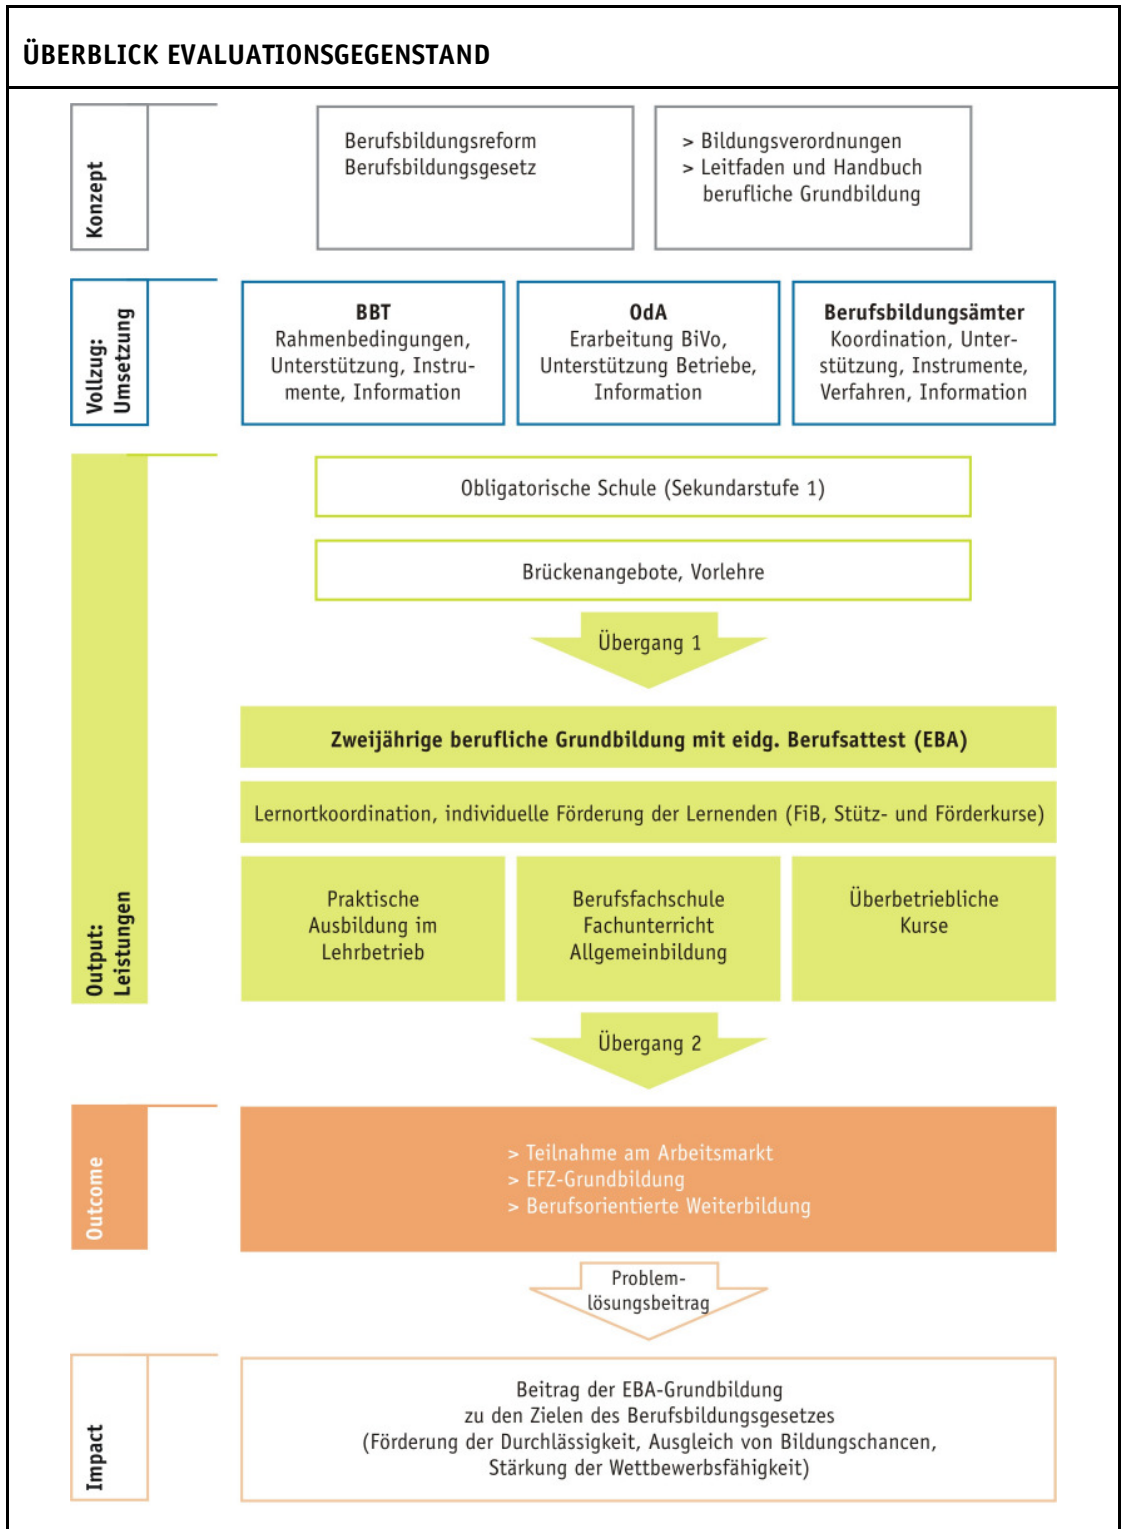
ÜBERBLICK EVALUATIONSGEGENSTAND

Konzept

Berufsbildungsreform
Berufsbildungsgesetz

> Bildungsverordnungen
> Leitfaden und Handbuch berufliche Grundbildung

Vollzug: Umsetzung

BBT
Rahmenbedingungen, Unterstützung, Instrumente, Information

OdA
Erarbeitung BiVo, Unterstützung Betriebe, Information

Berufsbildungsämter
Koordination, Unterstützung, Instrumente, Verfahren, Information

Output: Leistungen

Obligatorische Schule (Sekundarstufe 1)

Brückenangebote, Vorlehre

Übergang 1

Zweijährige berufliche Grundbildung mit eidg. Berufsattest (EBA)

Lernortkoordination, individuelle Förderung der Lernenden (FiB, Stütz- und Förderkurse)

Praktische Ausbildung im Lehrbetrieb

Berufsfachschule
Fachunterricht
Allgemeinbildung

Überbetriebliche Kurse

Übergang 2

Outcome

> Teilnahme am Arbeitsmarkt
> EFZ-Grundbildung
> Berufsorientierte Weiterbildung

Problemlösungsbeitrag

Impact

Beitrag der EBA-Grundbildung
zu den Zielen des Berufsbildungsgesetzes
(Förderung der Durchlässigkeit, Ausgleich von Bildungschancen, Stärkung der Wettbewerbsfähigkeit)